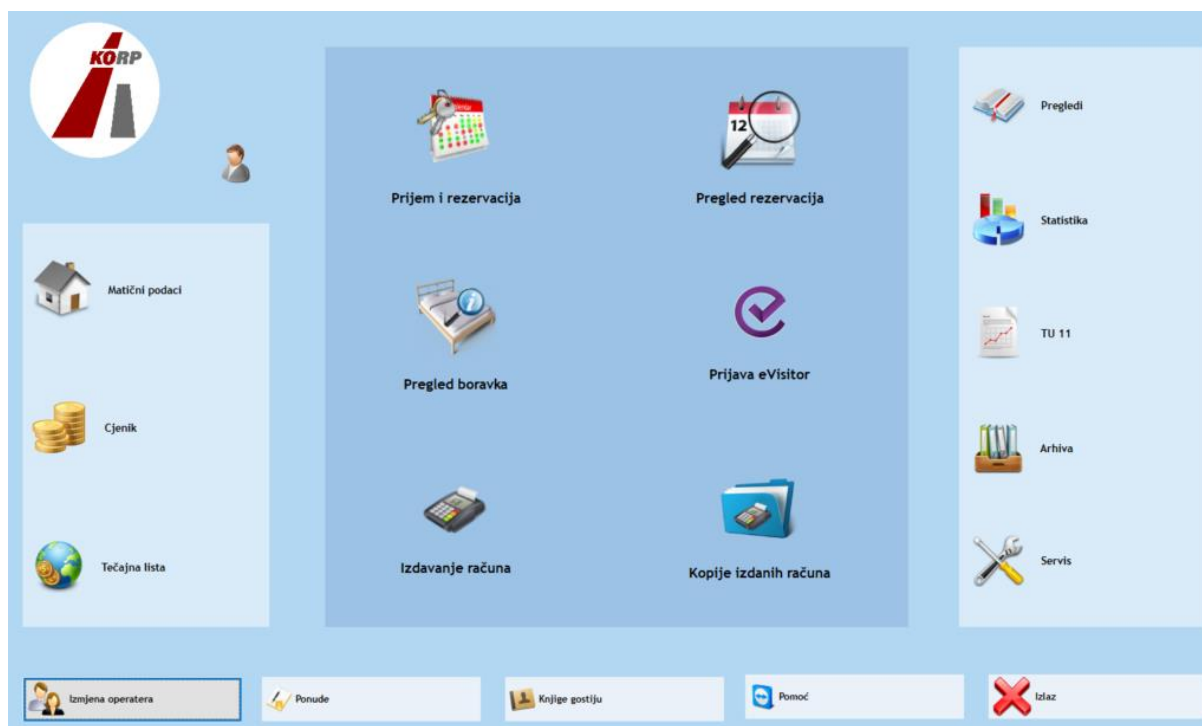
KORP

Matični podaci

Cjenik

Tečajna lista

Prijem i rezervacija

Pregled rezervacija

Pregled boravka

Prijava eVisitor

Izdavanje računa

Kopije izdanih računa

Pregledi

Statistika

TU 11

Arhiva

Servis

Izmjena operatera

Ponude

Knjige gostiju

Pomoć

Izlaz